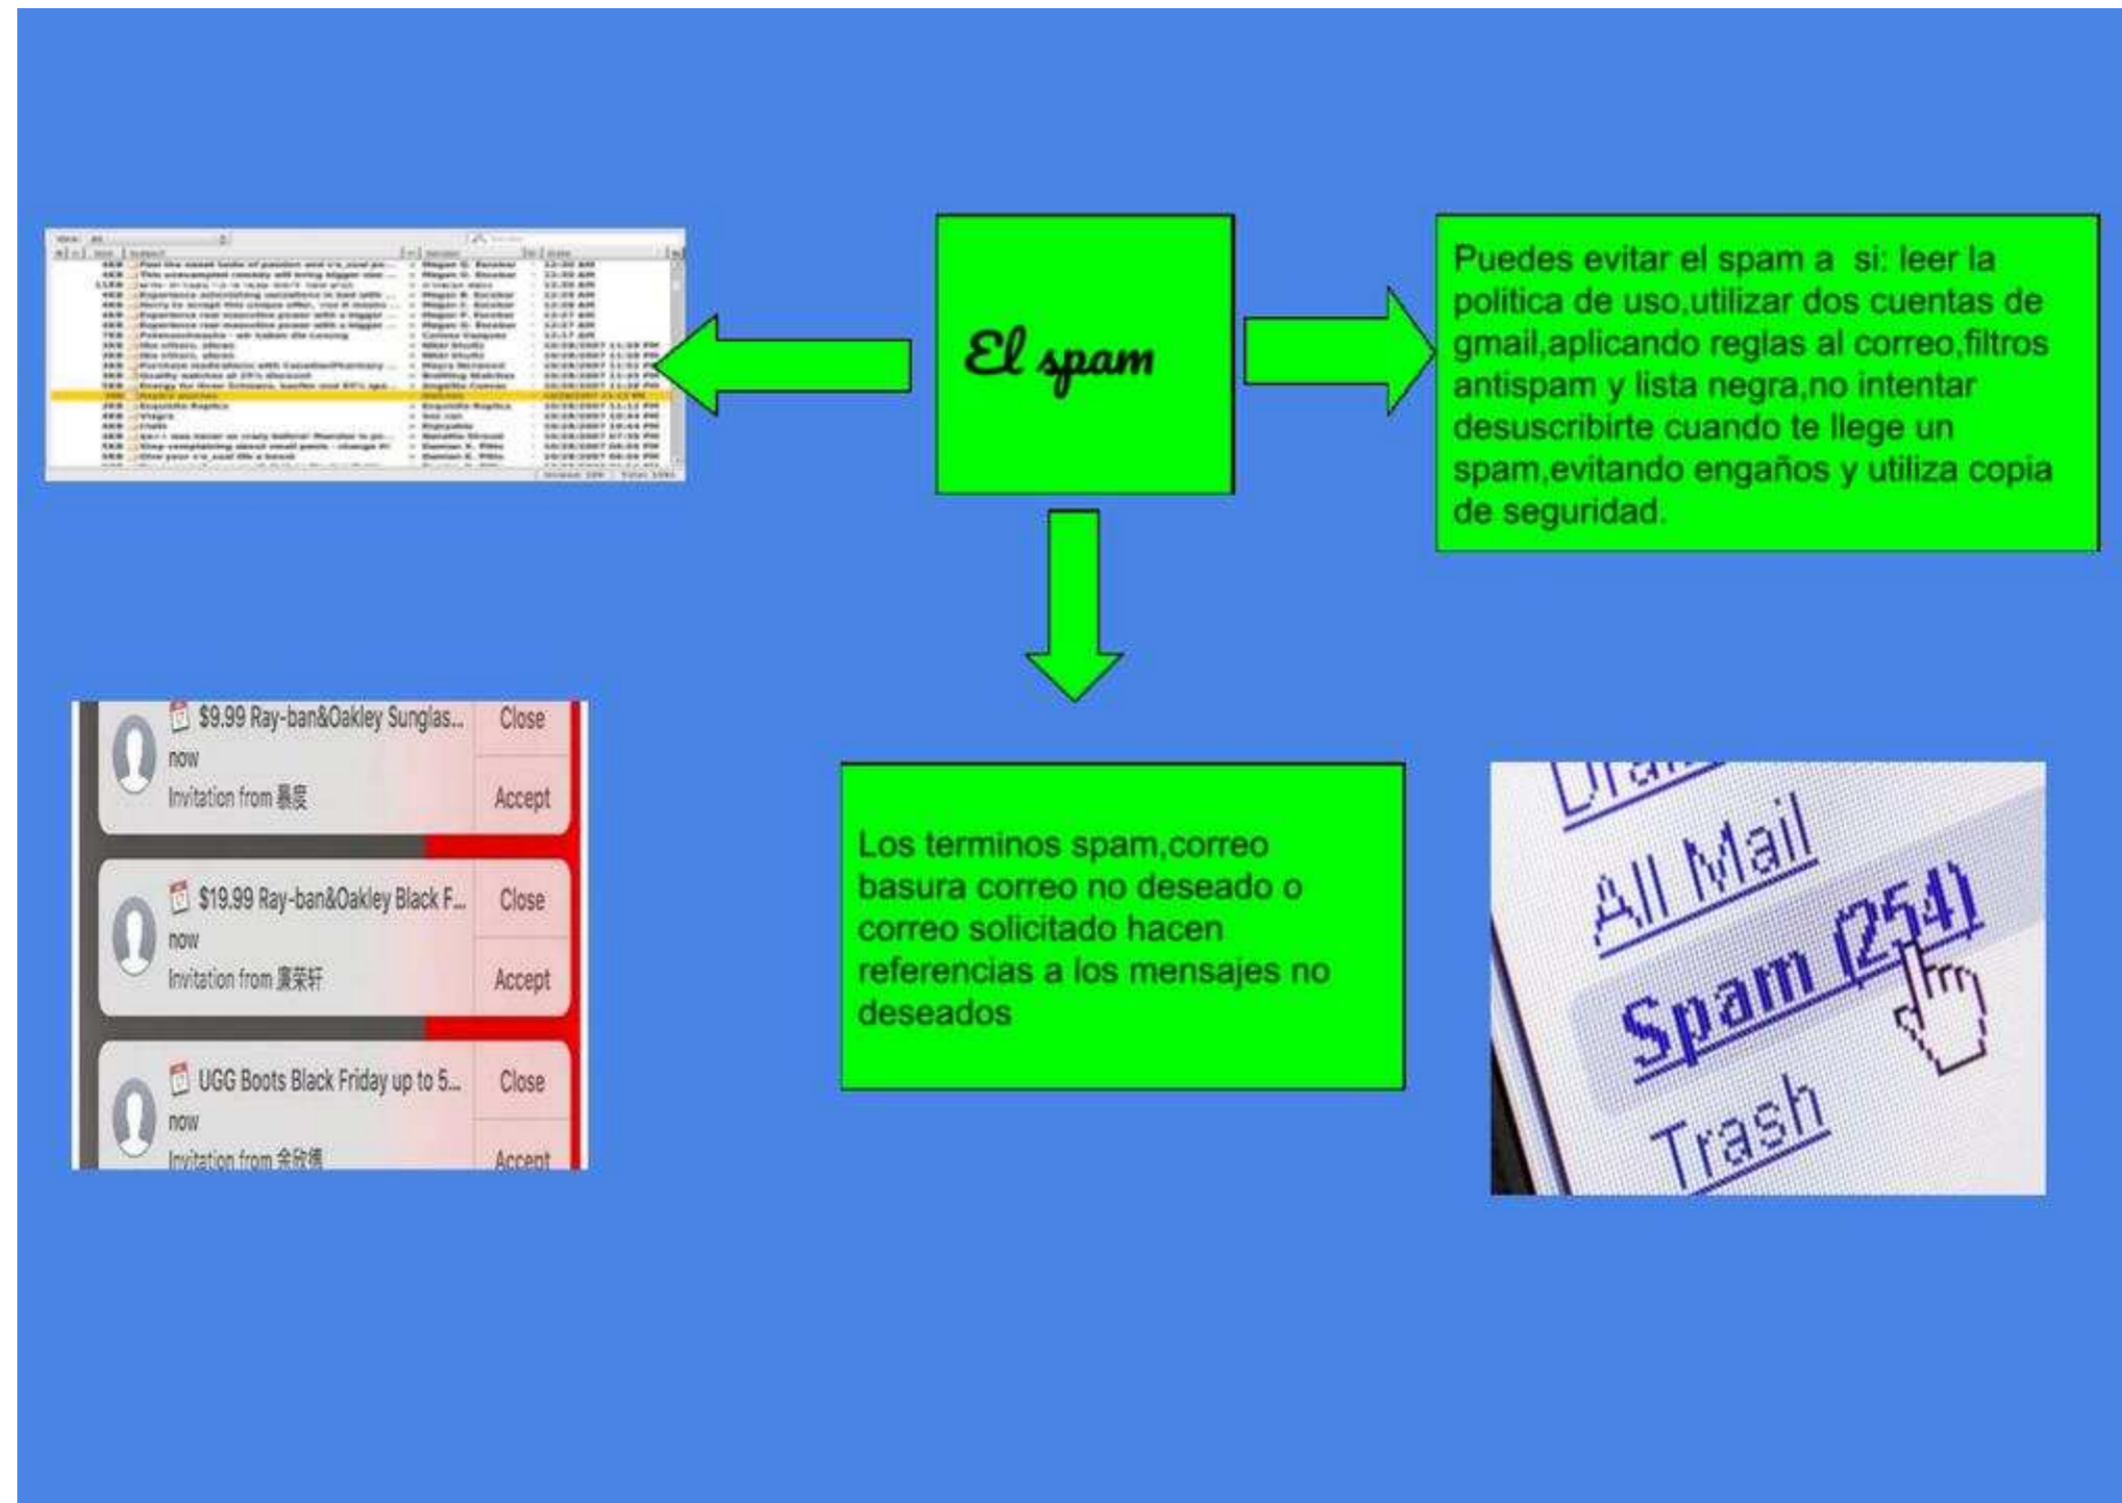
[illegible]

El spam

Puedes evitar el spam a si: leer la politica de uso,utilizar dos cuentas de gmail,aplicando reglas al correo,filtros antispam y lista negra,no intentar desuscribirte cuando te llege un spam,evitando engaños y utiliza copia de seguridad.

$9.99 Ray-ban&Oakley Sunglas... Close
now
Invitation from 桑霞 Accept

$19.99 Ray-ban&Oakley Black F... Close
now
Invitation from 康荣轩 Accept

UGG Boots Black Friday up to 5... Close
now
Invitation from 余欣倩 Accept

Los terminos spam,correo basura correo no deseado o correo solicitado hacen referencias a los mensajes no deseados

All Mail
Spam (254)
Trash